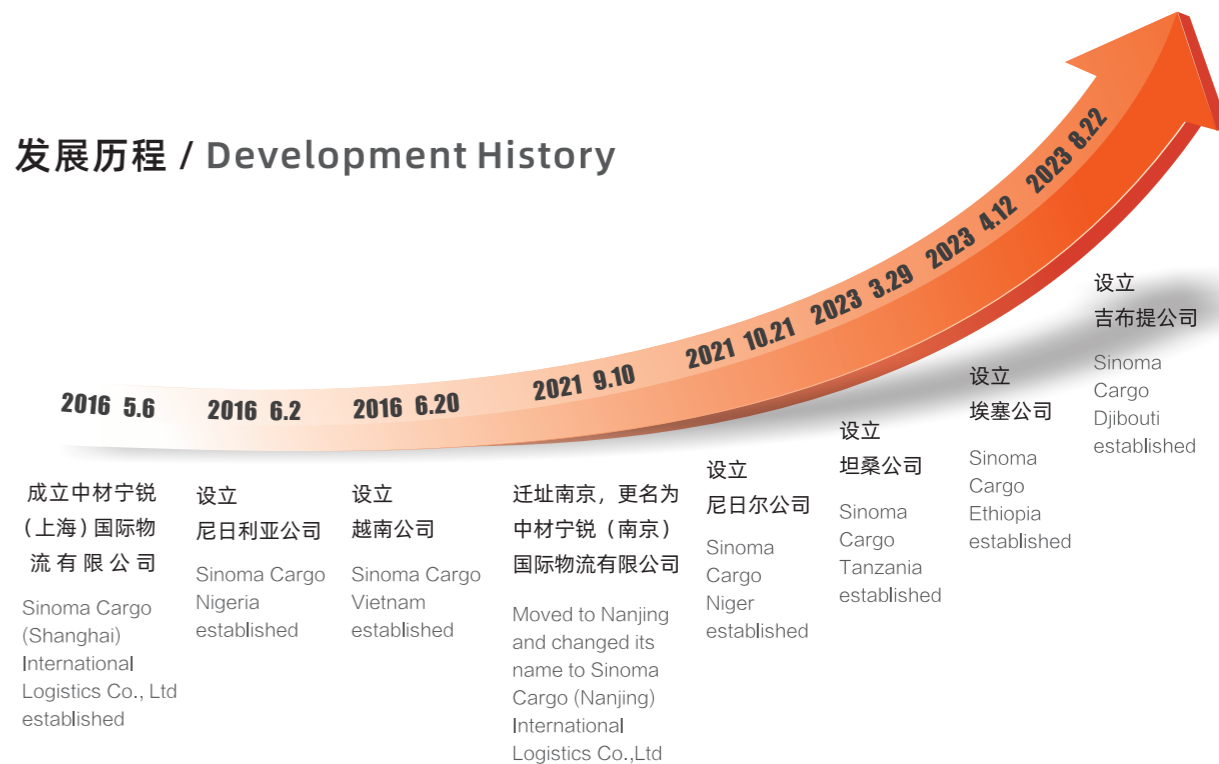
发展历程 / Development History

2016 5.6

2016 6.2

2016 6.20

2021 9.10

2021 10.21

2023 3.29

2023 4.12

2023 8.22

成立中材宁锐（上海）国际物流有限公司

Sinoma Cargo (Shanghai) International Logistics Co., Ltd established

设立
尼日利亚公司

Sinoma Cargo Nigeria established

设立
越南公司

Sinoma Cargo Vietnam established

迁址南京，更名为中材宁锐（南京）国际物流有限公司

Moved to Nanjing and changed its name to Sinoma Cargo (Nanjing) International Logistics Co.,Ltd

设立
尼日尔公司

Sinoma Cargo Niger established

设立
坦桑公司

Sinoma Cargo Tanzania established

设立
埃塞公司

Sinoma Cargo Ethiopia established

设立
吉布提公司

Sinoma Cargo Djibouti established